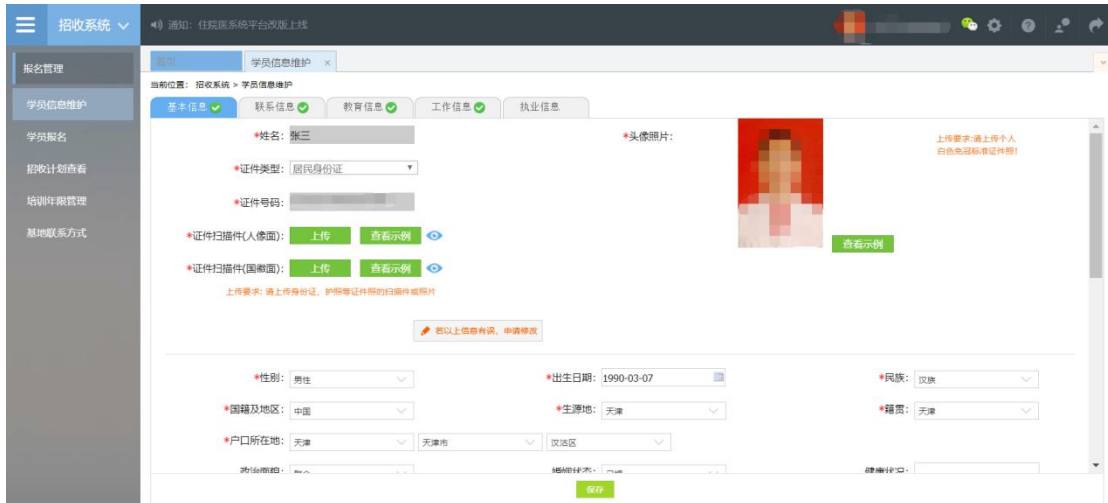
招收系统

通知：住院医系统平台改版上线

报名管理

学员信息维护

学员报名

招收计划查看

培训年限管理

基地联系方式

首页　学员信息维护 ×

当前位置：招收系统 > 学员信息维护

基本信息　联系信息　教育信息　工作信息　执业信息

*姓名：张三

*证件类型：居民身份证

*证件号码：

*证件扫描件(人像面)：上传　查看示例

*证件扫描件(国徽面)：上传　查看示例

上传要求：请上传身份证、护照等证件照的扫描件或照片

*头像照片：

上传要求:请上传个人白色免冠标准证件照!

查看示例

若以上信息有误，申请修改

*性别：男性

*出生日期：1990-03-07

*民族：汉族

*国籍及地区：中国

*生源地：天津

*籍贯：天津

*户口所在地：天津　天津市　汉沽区

政治面貌：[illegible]

婚姻状态：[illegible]

健康状况：

保存